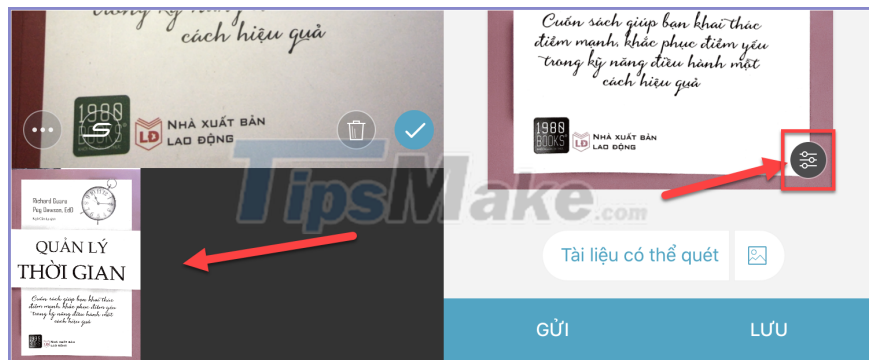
trong kỹ năng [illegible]
cách hiệu quả

1980 BOOKS
LĐ NHÀ XUẤT BẢN LAO ĐỘNG

Cuốn sách giúp bạn khai thác điểm mạnh, khắc phục điểm yếu trong kỹ năng điều hành một cách hiệu quả

1980 BOOKS
NHÀ XUẤT BẢN LAO ĐỘNG

TipsMake.com

Richard Guare
Peg Dawson, EdD
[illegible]

QUẢN LÝ
THỜI GIAN

Cuốn sách giúp bạn khai thác điểm mạnh, khắc phục điểm yếu trong kỹ năng điều hành một cách hiệu quả

Tài liệu có thể quét

GỬI

LƯU